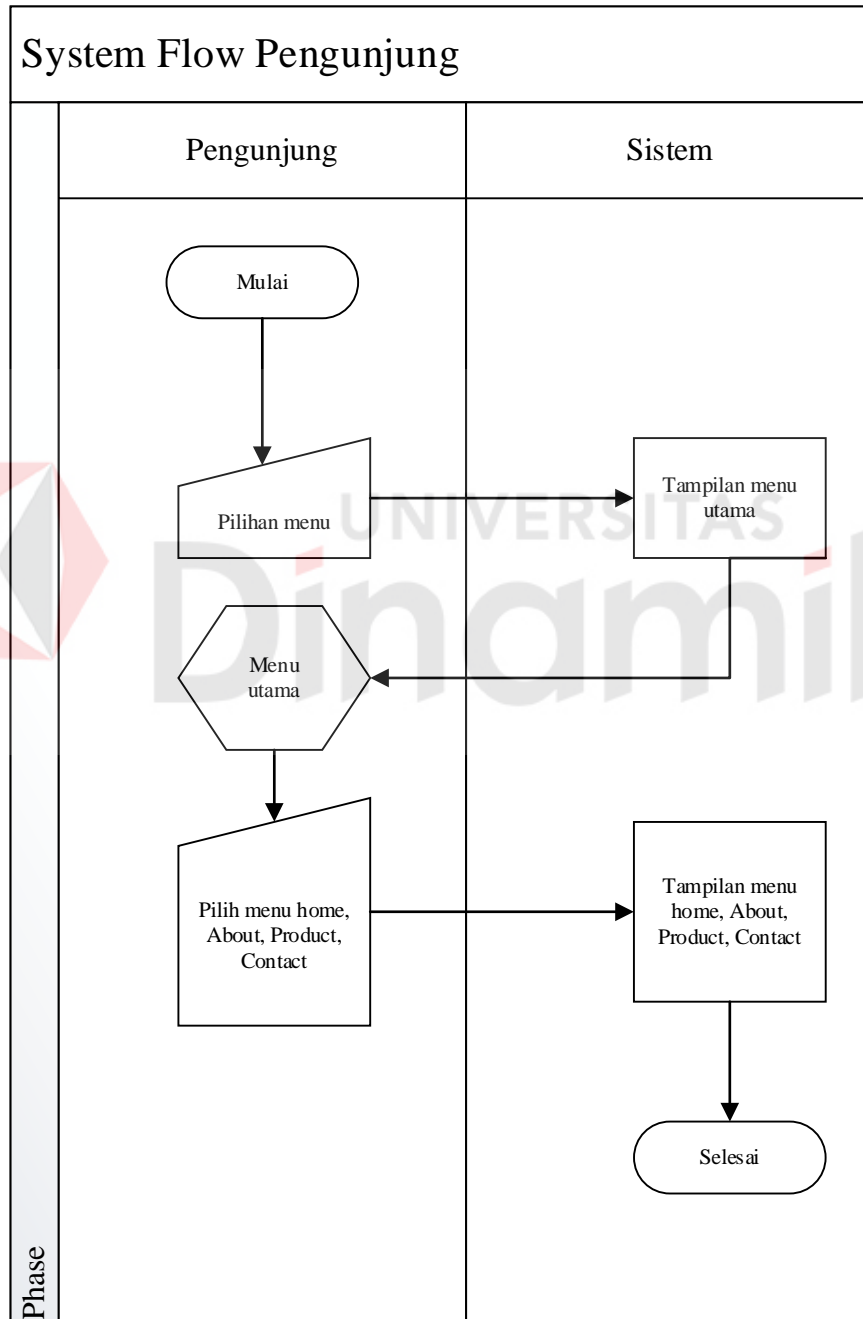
System Flow Pengunjung

Pengunjung

Sistem

Mulai

Pilihan menu

Tampilan menu utama

Menu utama

Pilih menu home, About, Product, Contact

Tampilan menu home, About, Product, Contact

Selesai

Phase

UNIVERSITAS Dinamika